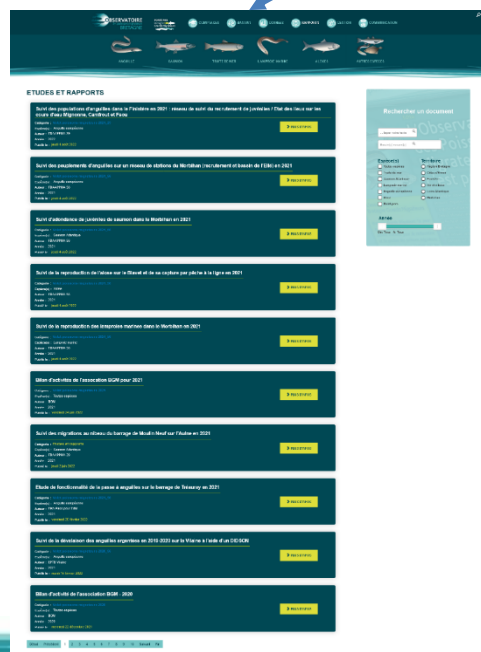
OBSERVATOIRE

SURVEILLANCE · ESPECES · SUIVIS · RAPPORTS · DONNEES · COMMUNICATION

ANGUILLE · SAUMON · TRUITE DE MER · LAMPROIE MARINE · ALOSES · ESPECES MARINES

ETUDES ET RAPPORTS

Suivi des populations d'anguilles dans le Finistère en 2021 : réseau de suivi du recrutement de juvéniles / Etat des lieux sur les cours d'eau Mignonne, Camfrout et Penze

Catégorie : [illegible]
Espèce(s) : Anguille européenne
Auteur : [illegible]
Année : 2021
Publié le : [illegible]

> Télécharger

Suivi des peuplements d'anguilles sur un réseau de stations du Morbihan (recrutement et bassin de l'Ellé) en 2021

Catégorie : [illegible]
Espèce(s) : Anguille européenne
Auteur : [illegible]
Année : 2021
Publié le : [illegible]

> Télécharger

Suivi d'abondance de juvéniles de saumon dans le Morbihan en 2021

Catégorie : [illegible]
Espèce(s) : Saumon Atlantique
Auteur : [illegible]
Année : 2021
Publié le : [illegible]

> Télécharger

Suivi de la reproduction de l'alose sur le Blavet et de sa capture par pêche à la ligne en 2021

Catégorie : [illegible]
Espèce(s) : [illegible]
Auteur : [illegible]
Année : 2021
Publié le : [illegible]

> Télécharger

Suivi de la reproduction des lamproies marines dans le Morbihan en 2021

Catégorie : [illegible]
Espèce(s) : Lamproie marine
Auteur : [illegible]
Année : 2021
Publié le : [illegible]

> Télécharger

Bilan d'activités de l'association BGM pour 2021

Catégorie : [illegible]
Espèce(s) : Toutes espèces
Auteur : BGM
Année : 2021
Publié le : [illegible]

> Télécharger

Suivi des migrations au niveau du barrage de Moulin Neuf sur l'Aulne en 2021

Catégorie : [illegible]
Espèce(s) : Saumon Atlantique
Auteur : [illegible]
Année : 2021
Publié le : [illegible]

> Télécharger

Etude de fonctionnalité de la passe à anguilles sur le barrage de Trévorny en 2021

Catégorie : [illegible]
Espèce(s) : Anguille européenne
Auteur : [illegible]
Année : 2021
Publié le : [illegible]

> Télécharger

Suivi de la dévalaison des anguilles argentées en 2015-2020 sur la Vilaine à l'aide d'un DIDSON

Catégorie : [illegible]
Espèce(s) : Anguille européenne
Auteur : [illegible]
Année : 2021
Publié le : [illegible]

> Télécharger

Bilan d'activité de l'association BGM : 2020

Catégorie : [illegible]
Espèce(s) : Toutes espèces
Auteur : BGM
Année : 2020
Publié le : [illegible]

> Télécharger

Rechercher un document

Espèce(s)
Territoire

Année

Début · Précédent · 1 2 3 4 5 6 7 8 9 10 · Suivant · Fin